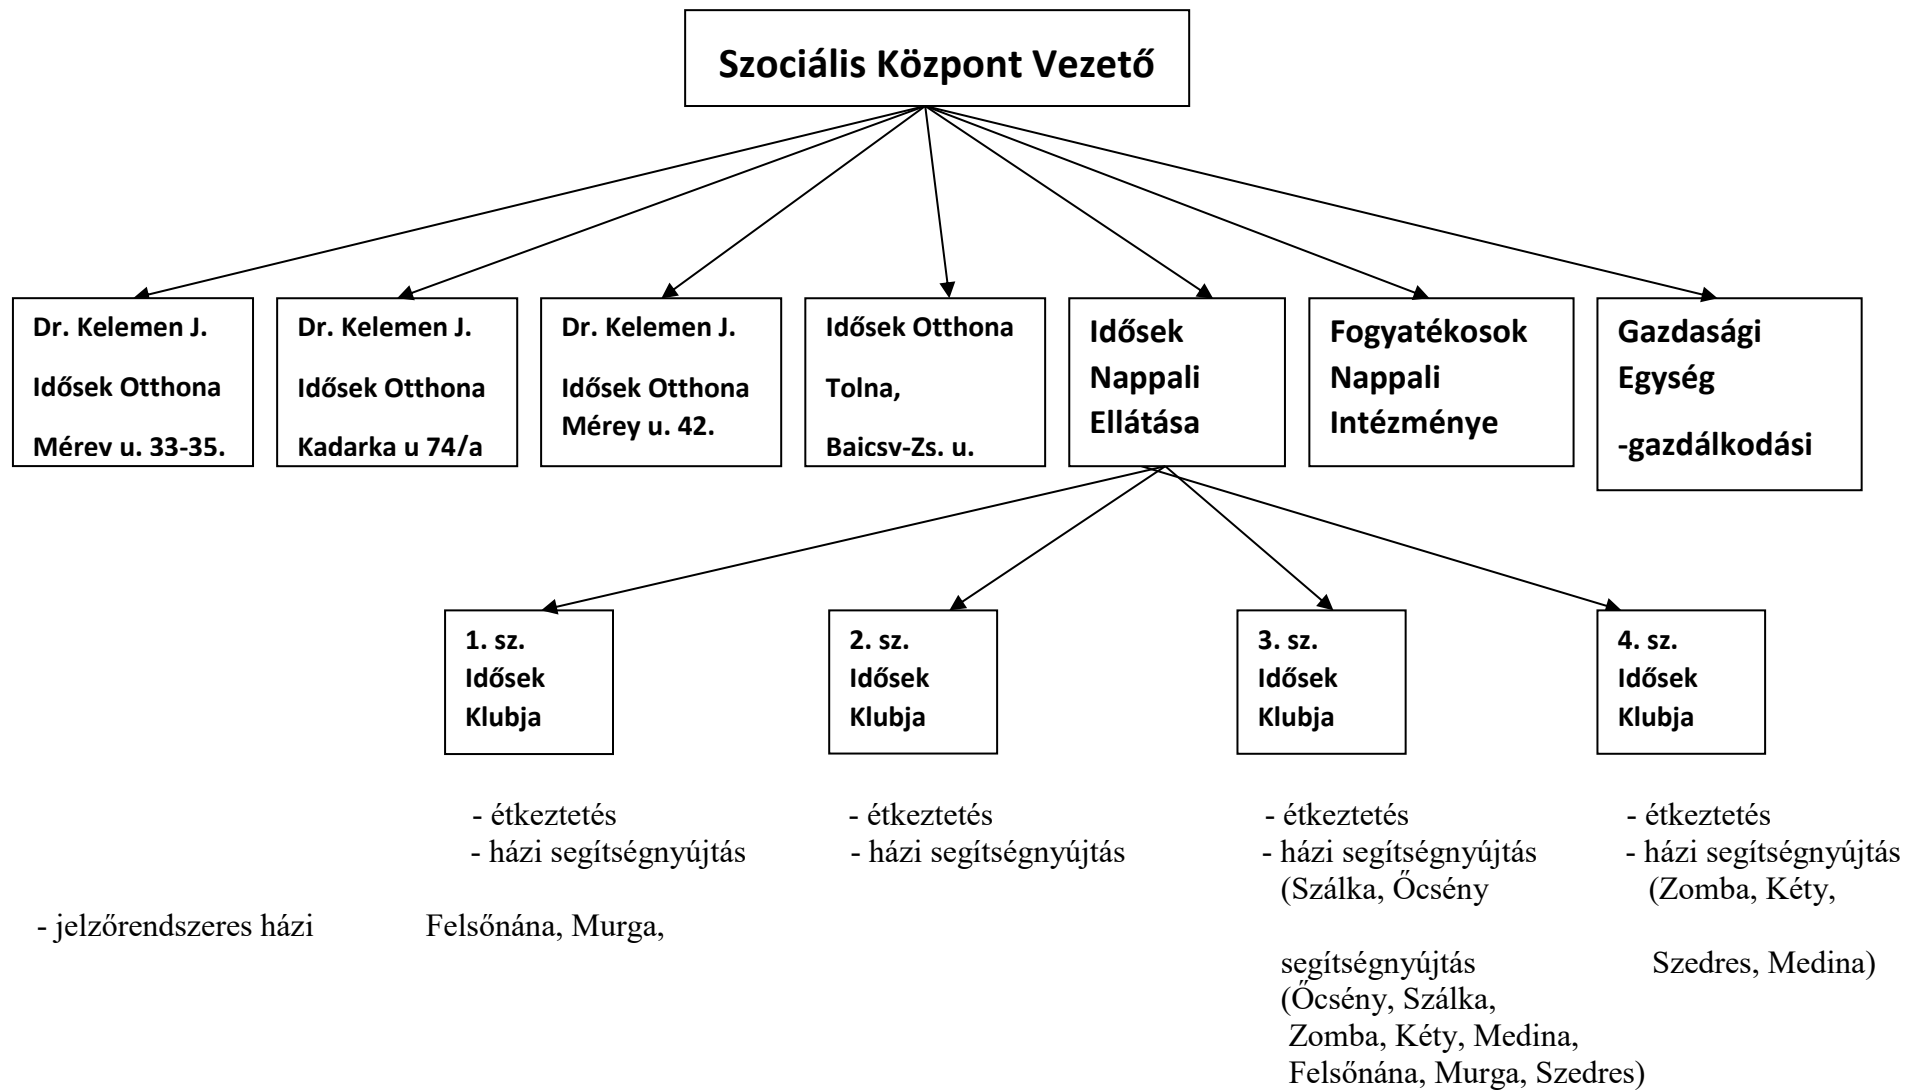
Szociális Központ Vezető

Dr. Kelemen J.
Idősek Otthona
Mérev u. 33-35.

Dr. Kelemen J.
Idősek Otthona
Kadarka u 74/a

Dr. Kelemen J.
Idősek Otthona
Mérey u. 42.

Idősek Otthona
Tolna,
Baicsv-Zs. u.

Idősek
Nappali
Ellátása

Fogyatékosok
Nappali
Intézménye

Gazdasági
Egység
-gazdálkodási

1. sz.
Idősek
Klubja

2. sz.
Idősek
Klubja

3. sz.
Idősek
Klubja

4. sz.
Idősek
Klubja

- étkeztetés
- házi segítségnyújtás

- étkeztetés
- házi segítségnyújtás

- étkeztetés
- házi segítségnyújtás
(Szálka, Őcsény

- étkeztetés
- házi segítségnyújtás
(Zomba, Kéty,

- jelzőrendszeres házi

Felsőnána, Murga,

segítségnyújtás
(Őcsény, Szálka,
Zomba, Kéty, Medina,
Felsőnána, Murga, Szedres)

Szedres, Medina)